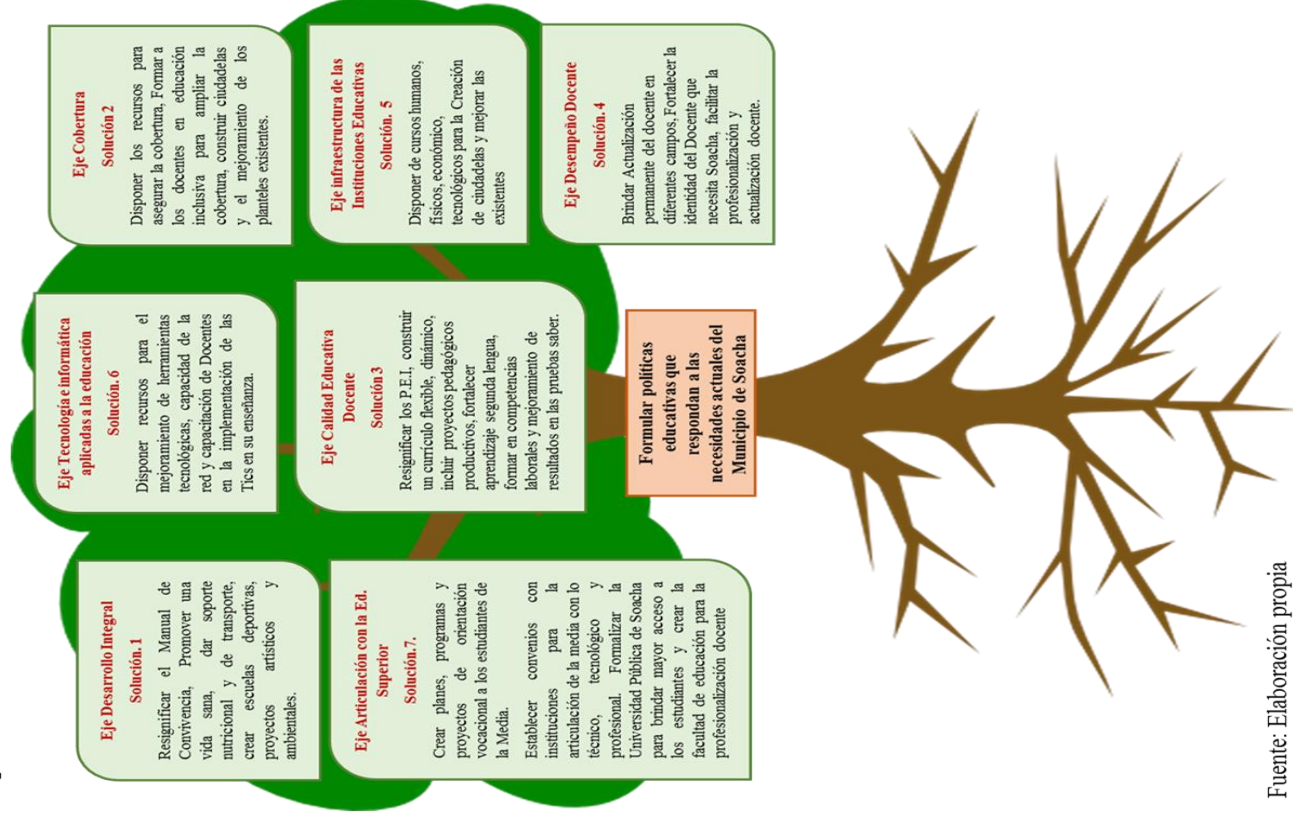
Eje Cobertura
Solución 2
Disponer los recursos para asegurar la cobertura, Formar a los docentes en educación inclusiva para ampliar la cobertura, construir ciudadelas y el mejoramiento de los planteles existentes.

Eje infraestructura de las Instituciones Educativas
Solución. 5
Disponer de cursos humanos, físicos, económico, tecnológicos para la Creación de ciudadelas y mejorar las existentes

Eje Desempeño Docente
Solución. 4
Brindar Actualización permanente del docente en diferentes campos, Fortalecer la identidad del Docente que necesita Soacha, facilitar la profesionalización y actualización docente.

Eje Tecnología e informática aplicadas a la educación
Solución. 6
Disponer recursos para el mejoramiento de herramientas tecnológicas, capacidad de la red y capacitación de Docentes en la implementación de las Tics en su enseñanza.

Eje Calidad Educativa Docente
Solución 3
Resignificar los P.E.I, construir un currículo flexible, dinámico, incluir proyectos pedagógicos productivos, fortalecer aprendizaje segunda lengua, formar en competencias laborales y mejoramiento de resultados en las pruebas saber.

Formular políticas educativas que respondan a las necesidades actuales del Municipio de Soacha

Eje Desarrollo Integral
Solución. 1
Resignificar el Manual de Convivencia, Promover una vida sana, dar soporte nutricional y de transporte, crear escuelas deportivas, proyectos artísticos y ambientales.

Eje Articulación con la Ed. Superior
Solución. 7.
Crear planes, programas y proyectos de orientación vocacional a los estudiantes de la Media.

Establecer convenios con instituciones para la articulación de la media con lo técnico, tecnológico y profesional. Formalizar la Universidad Pública de Soacha para brindar mayor acceso a los estudiantes y crear la facultad de educación para la profesionalización docente

Fuente: Elaboración propia